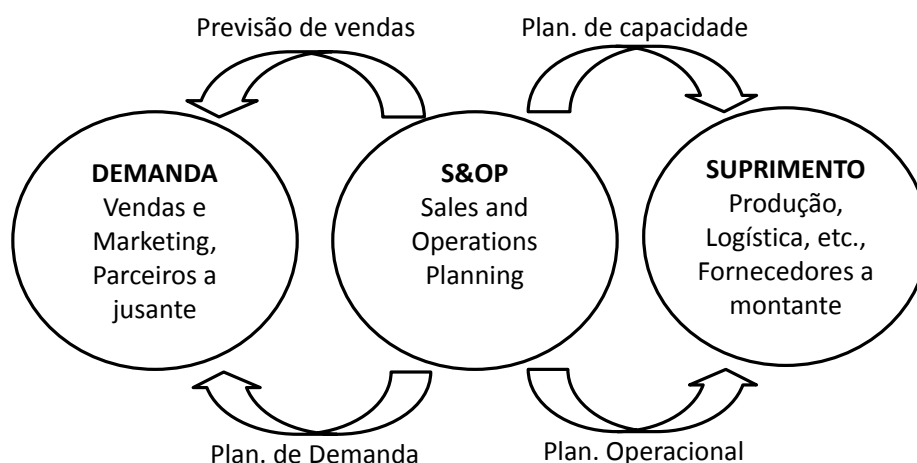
Previsão de vendas

Plan. de capacidade

DEMANDA
Vendas e Marketing, Parceiros a jusante

S&OP
Sales and Operations Planning

SUPRIMENTO
Produção, Logística, etc., Fornecedores a montante

Plan. de Demanda

Plan. Operacional